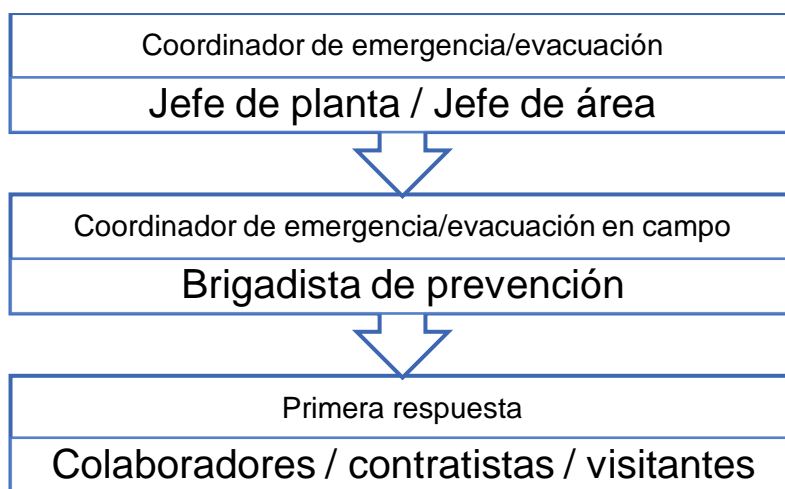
Coordinador de emergencia/evacuación

Jefe de planta / Jefe de área

Coordinador de emergencia/evacuación en campo

Brigadista de prevención

Primera respuesta

Colaboradores / contratistas / visitantes